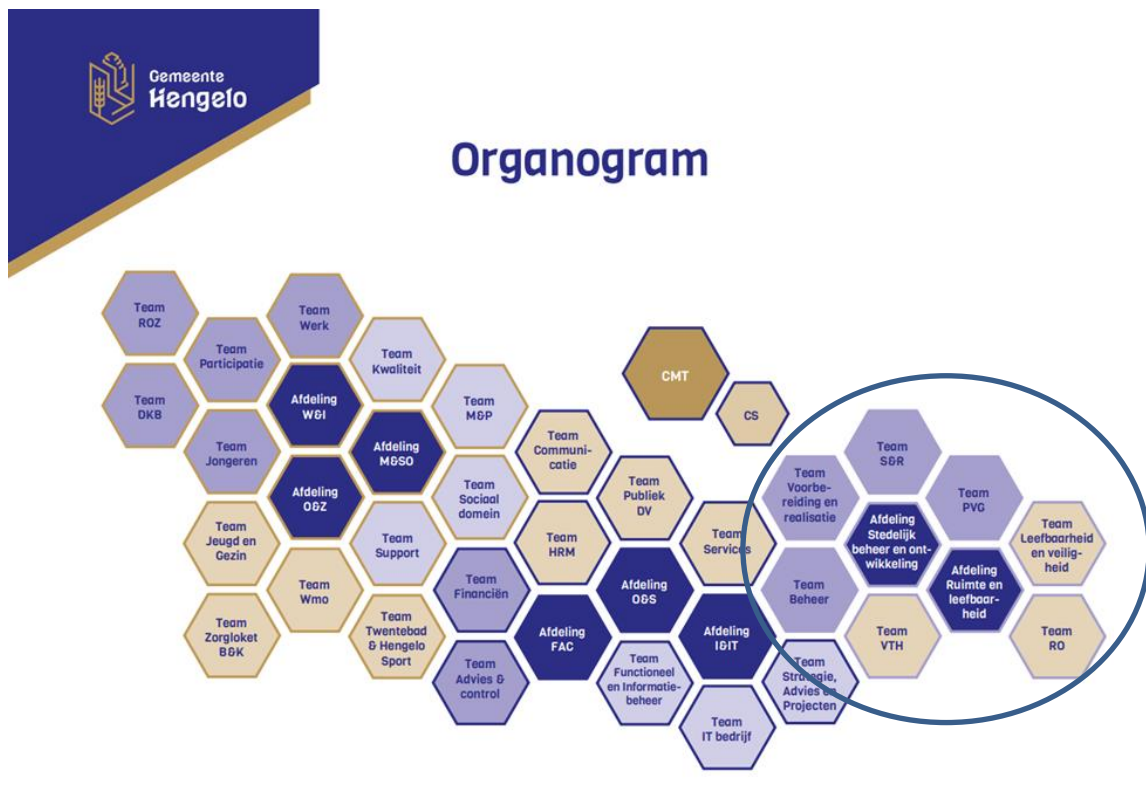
Gemeente Hengelo

Organogram

Team ROZ

Team DKB

Team Werk

Team Participatie

Team Jongeren

Afdeling W&I

Team Kwaliteit

Afdeling M&SO

Afdeling O&Z

Team Jeugd en Gezin

Team Zorgloket B&K

Team Wmo

Team Support

Team Twentebad & Hengelo Sport

Team M&P

Team Sociaal domein

Team Financiën

Team Advies & control

Team Communicatie

Team HRM

Afdeling FAC

Team Publiek DV

Afdeling O&S

Team Functioneel en Informatiebeheer

CMT

CS

Team Services

Afdeling I&IT

Team IT bedrijf

Team Strategie, Advies en Projecten

Team Voorbereiding en realisatie

Team Beheer

Team S&R

Afdeling Stedelijk beheer en ontwikkeling

Team VTH

Team PVG

Afdeling Ruimte en leefbaarheid

Team Leefbaarheid en veiligheid

Team RO